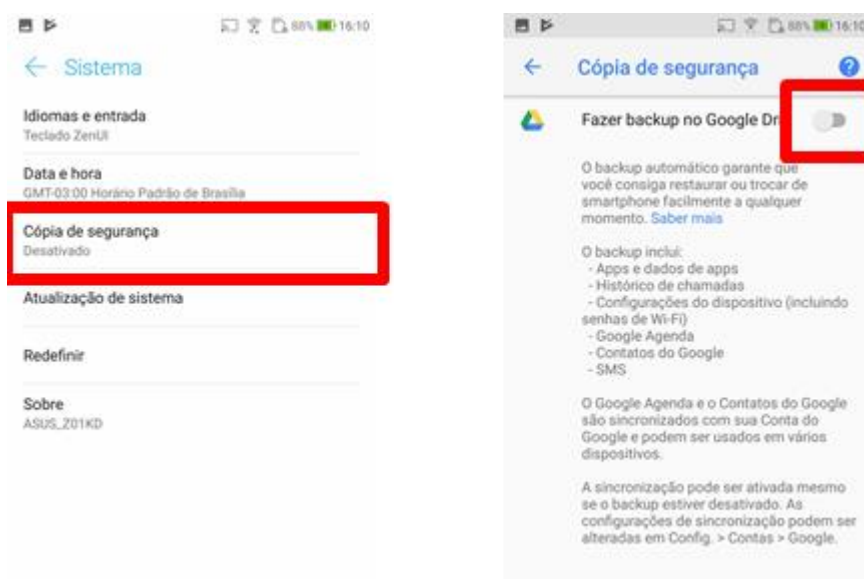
88% 16:10

Sistema

Idiomas e entrada
Teclado ZenUI

Data e hora
GMT-03:00 Horário Padrão de Brasília

Cópia de segurança
Desativado

Atualização de sistema

Redefinir

Sobre
ASUS_Z01KD

88% 16:10

Cópia de segurança

Fazer backup no Google Dr

O backup automático garante que você consiga restaurar ou trocar de smartphone facilmente a qualquer momento. Saber mais

O backup inclui:
- Apps e dados de apps
- Histórico de chamadas
- Configurações do dispositivo (incluindo senhas de Wi-Fi)
- Google Agenda
- Contatos do Google
- SMS

O Google Agenda e o Contatos do Google são sincronizados com sua Conta do Google e podem ser usados em vários dispositivos.

A sincronização pode ser ativada mesmo se o backup estiver desativado. As configurações de sincronização podem ser alteradas em Config. > Contas > Google.